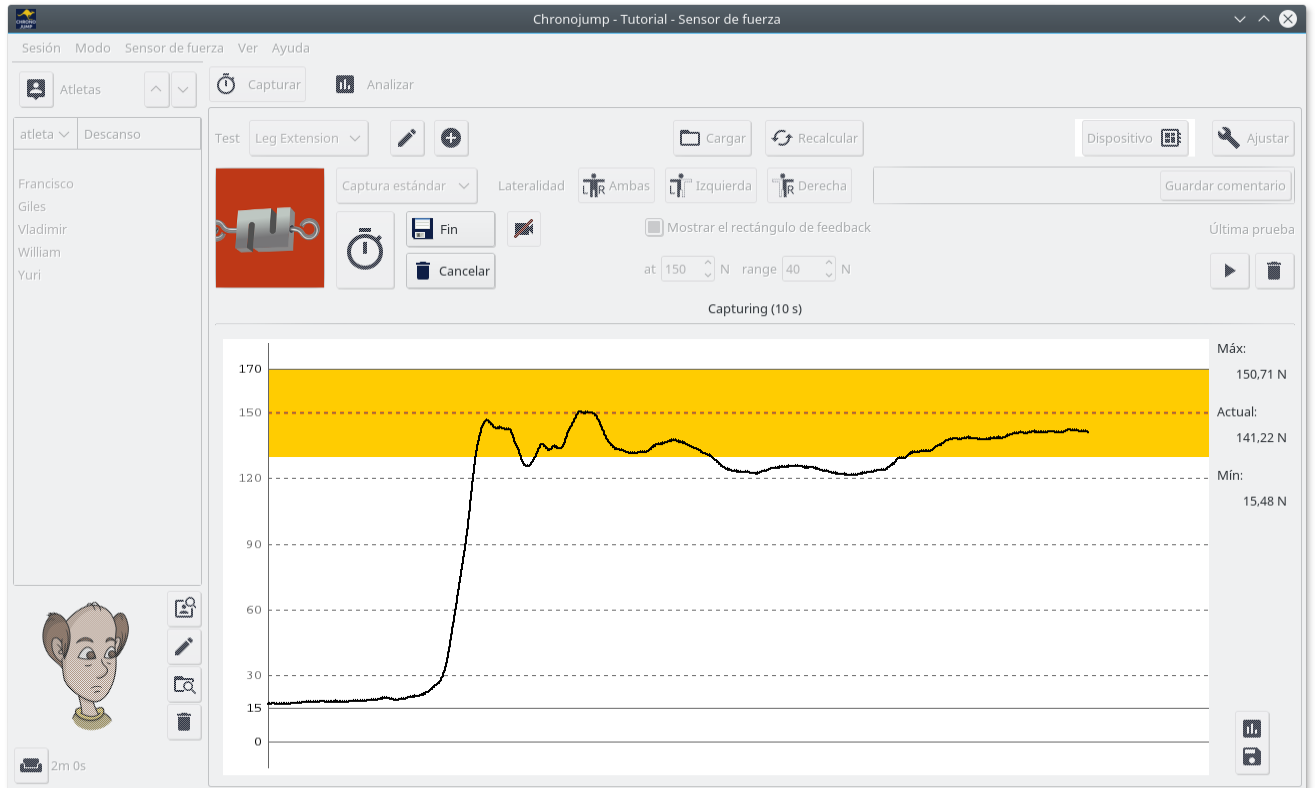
CHRONOJUMP

Chronojump - Tutorial - Sensor de fuerza

Sesión Modo Sensor de fuerza Ver Ayuda

Atletas

Capturar Analizar

atleta Descanso

Francisco
Giles
Vladimir
William
Yuri

2m 0s

Test Leg Extension

Cargar Recalcular

Dispositivo

Ajustar

Captura estándar

Lateralidad Ambas Izquierda Derecha

Guardar comentario

Fin

Cancelar

Mostrar el rectángulo de feedback

Última prueba

at 150 N range 40 N

Capturing (10 s)

170
150
120
90
60
30
15
0

Máx:
150,71 N

Actual:
141,22 N

Mín:
15,48 N